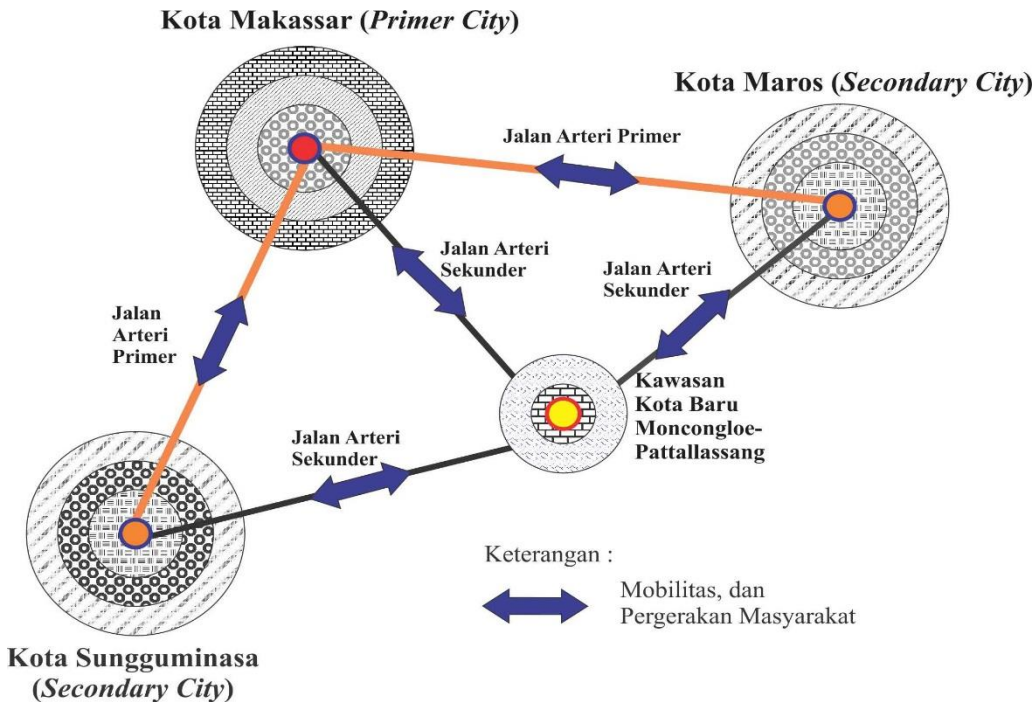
Kota Makassar (*Primer City*)

Kota Maros (*Secondary City*)

Jalan Arteri Primer

Jalan Arteri Sekunder

Jalan Arteri Sekunder

Jalan Arteri Primer

Kawasan Kota Baru Moncongloe-Pattallassang

Jalan Arteri Sekunder

Keterangan :

Mobilitas, dan Pergerakan Masyarakat

Kota Sungguminasa (*Secondary City*)